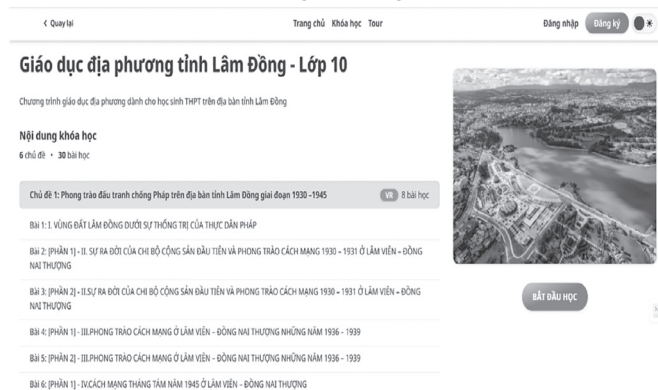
< Quay lại

Trang chủ Khóa học Tour

Đăng nhập Đăng ký

Giáo dục địa phương tỉnh Lâm Đồng - Lớp 10

Chương trình giáo dục địa phương dành cho học sinh THPT trên địa bàn tỉnh Lâm Đồng

Nội dung khóa học

6 chủ đề • 30 bài học

Chủ đề 1: Phong trào đấu tranh chống Pháp trên địa bàn tỉnh Lâm Đồng giai đoạn 1930 -1945 VR 8 bài học

Bài 1: I. VÙNG ĐẤT LÂM ĐỒNG DƯỚI SỰ THỐNG TRỊ CỦA THỰC DÂN PHÁP

Bài 2: [PHẦN 1] - II. SỰ RA ĐỜI CỦA CHI BỘ CỘNG SẢN ĐẦU TIÊN VÀ PHONG TRÀO CÁCH MẠNG 1930 – 1931 Ở LÂM VIÊN – ĐỒNG NAI THƯỢNG

Bài 3: [PHẦN 2] - II.SỰ RA ĐỜI CỦA CHI BỘ CỘNG SẢN ĐẦU TIÊN VÀ PHONG TRÀO CÁCH MẠNG 1930 – 1931 Ở LÂM VIÊN – ĐỒNG NAI THƯỢNG

Bài 4: [PHẦN 1] - III.PHONG TRÀO CÁCH MẠNG Ở LÂM VIÊN - ĐỒNG NAI THƯỢNG NHỮNG NĂM 1936 - 1939

Bài 5: [PHẦN 2] - III.PHONG TRÀO CÁCH MẠNG Ở LÂM VIÊN - ĐỒNG NAI THƯỢNG NHỮNG NĂM 1936 - 1939

Bài 6: [PHẦN 1] - IV.CÁCH MẠNG THÁNG TÁM NĂM 1945 Ở LÂM VIÊN - ĐỒNG NAI THƯỢNG

BẮT ĐẦU HỌC